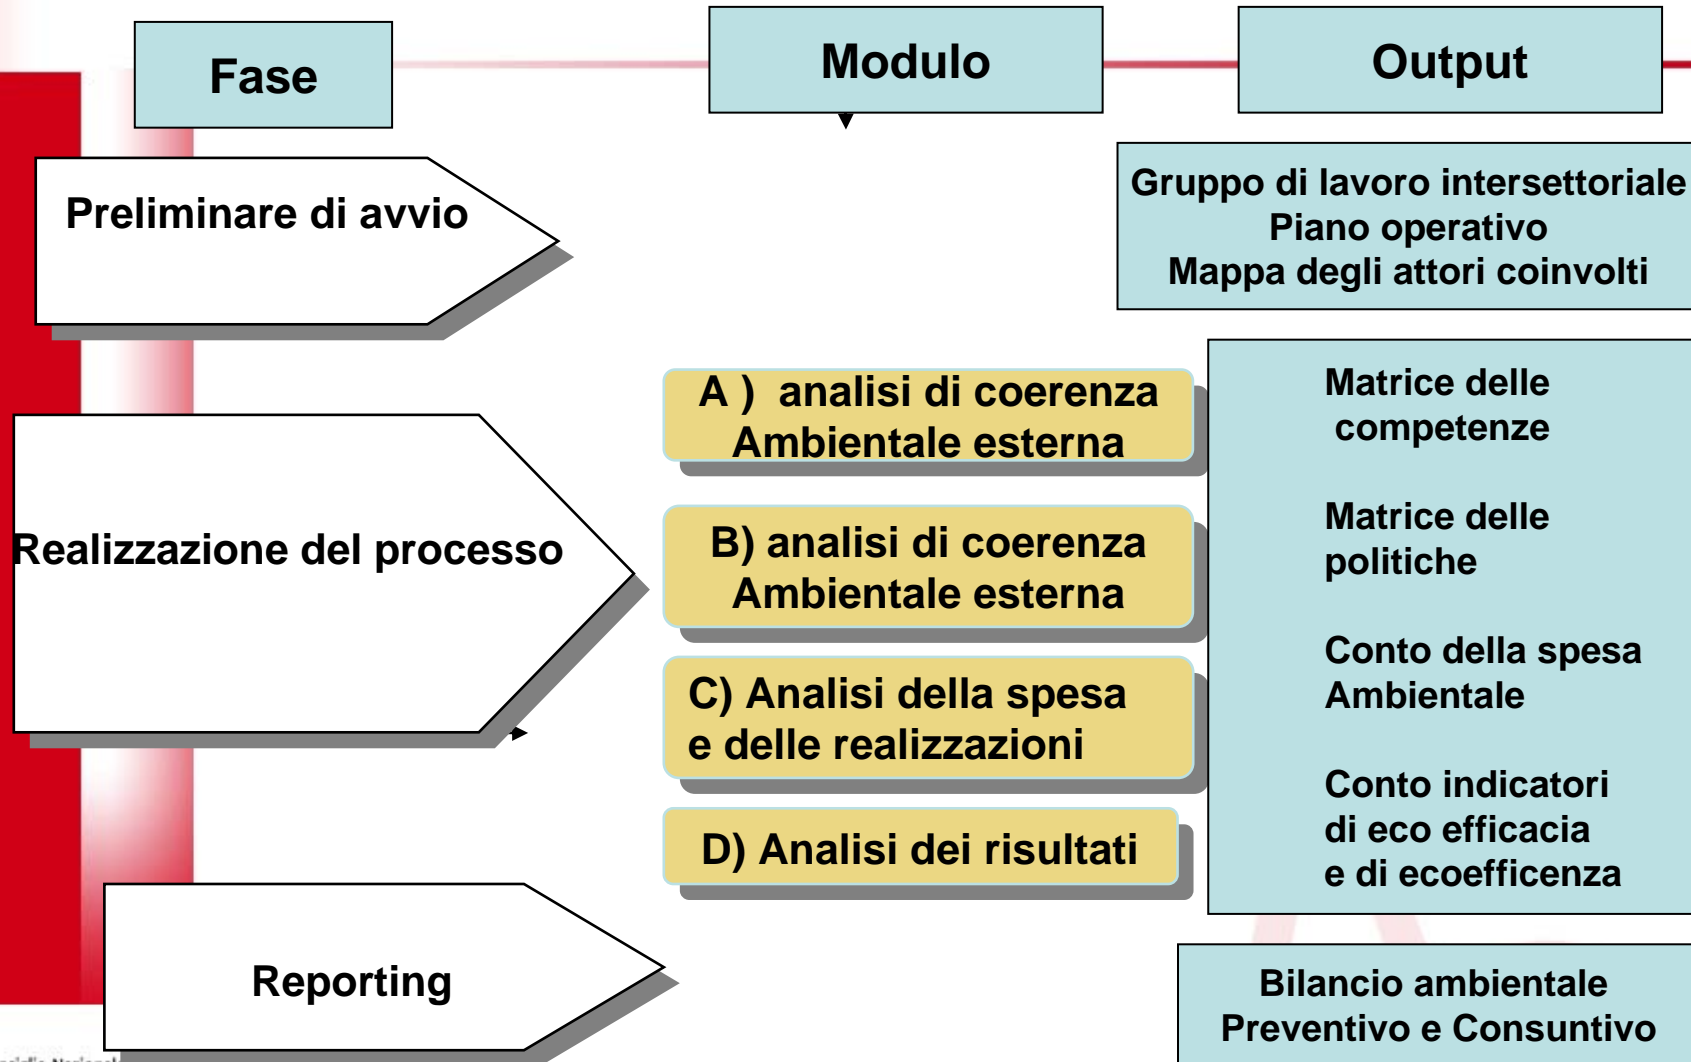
Fase

Modulo

Output

Preliminare di avvio

Gruppo di lavoro intersettoriale
Piano operativo
Mappa degli attori coinvolti

Realizzazione del processo

A ) analisi di coerenza Ambientale esterna

B) analisi di coerenza Ambientale esterna

C) Analisi della spesa e delle realizzazioni

D) Analisi dei risultati

Matrice delle competenze

Matrice delle politiche

Conto della spesa Ambientale

Conto indicatori di eco efficacia e di ecoefficenza

Reporting

Bilancio ambientale
Preventivo e Consuntivo

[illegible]